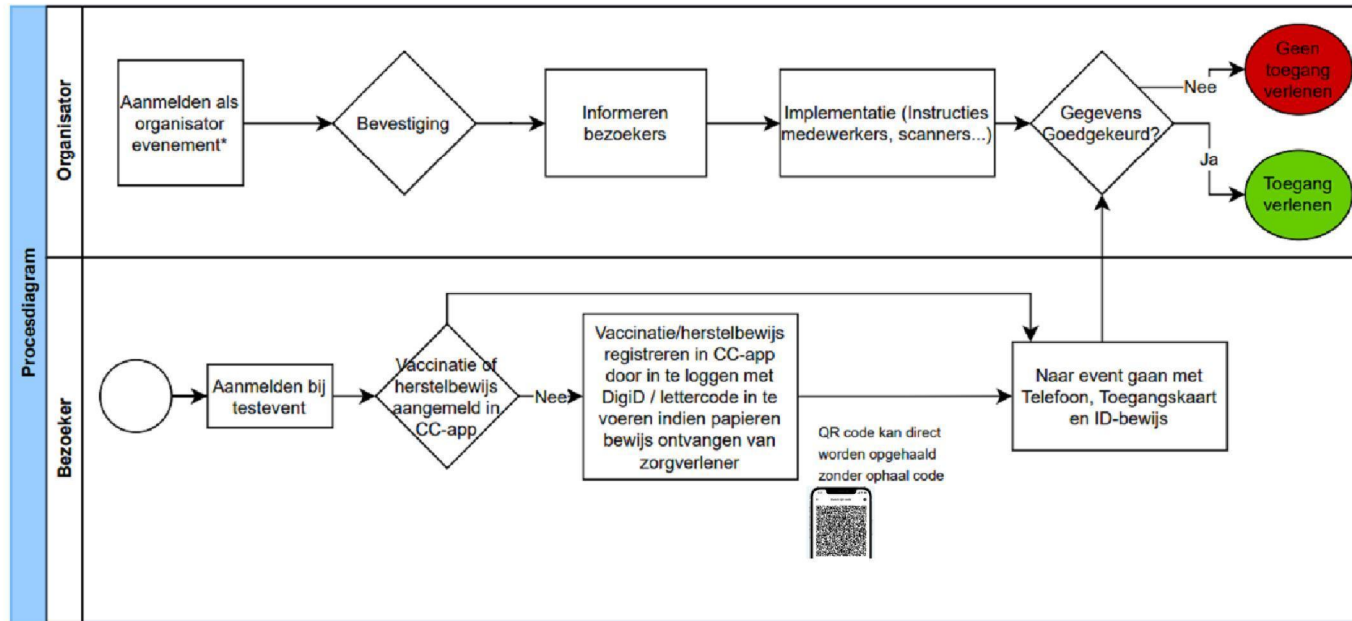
Procesdiagram

Organisator

Aanmelden als organisator evenement*

Bevestiging

Informeren bezoekers

Implementatie (Instructies medewerkers, scanners...)

Gegevens Goedgekeurd?

Nee

Geen toegang verlenen

Ja

Toegang verlenen

Bezoeker

Aanmelden bij testevent

Vaccinatie of herstelbewijs aangemeld in CC-app

Nee

Vaccinatie/herstelbewijs registreren in CC-app door in te loggen met DigiD / lettercode in te voeren indien papieren bewijs ontvangen van zorgverlener

QR code kan direct worden opgehaald zonder ophaal code

Naar event gaan met Telefoon, Toegangskaart en ID-bewijs